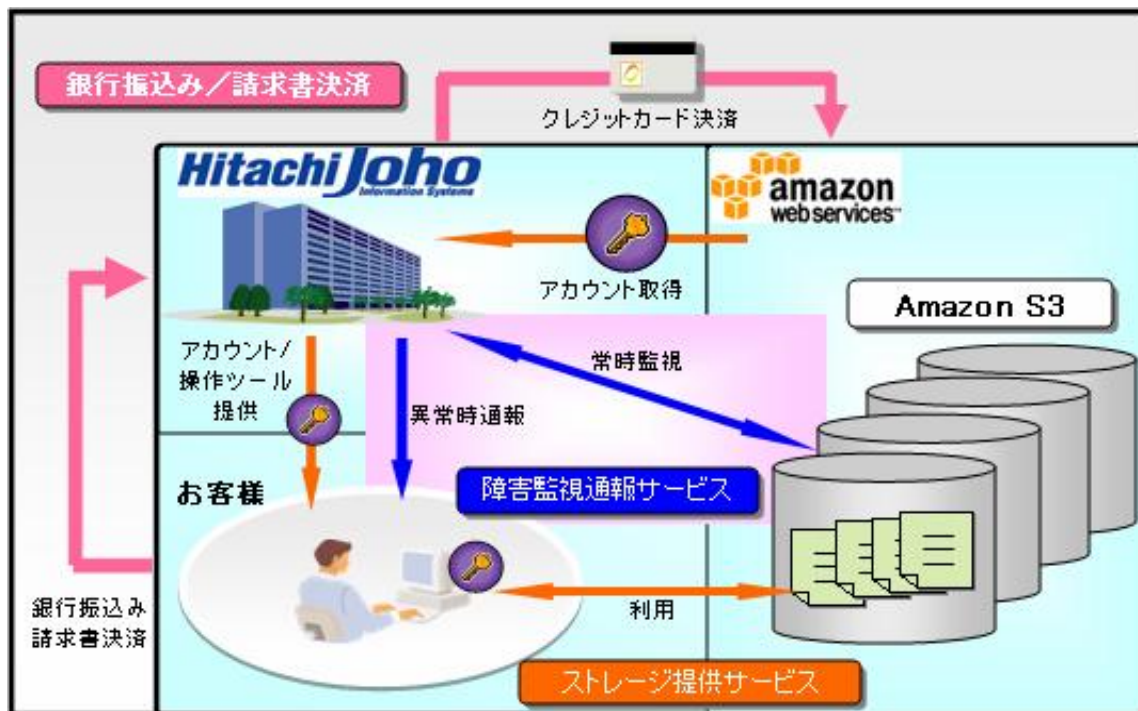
銀行振込み／請求書決済

クレジットカード決済

Hitachi Joho
Information Systems

amazon
webservices™

アカウント取得

Amazon S3

アカウント/
操作ツール
提供

常時監視

異常時通報

お客様

障害監視通報サービス

利用

銀行振込み
請求書決済

ストレージ提供サービス